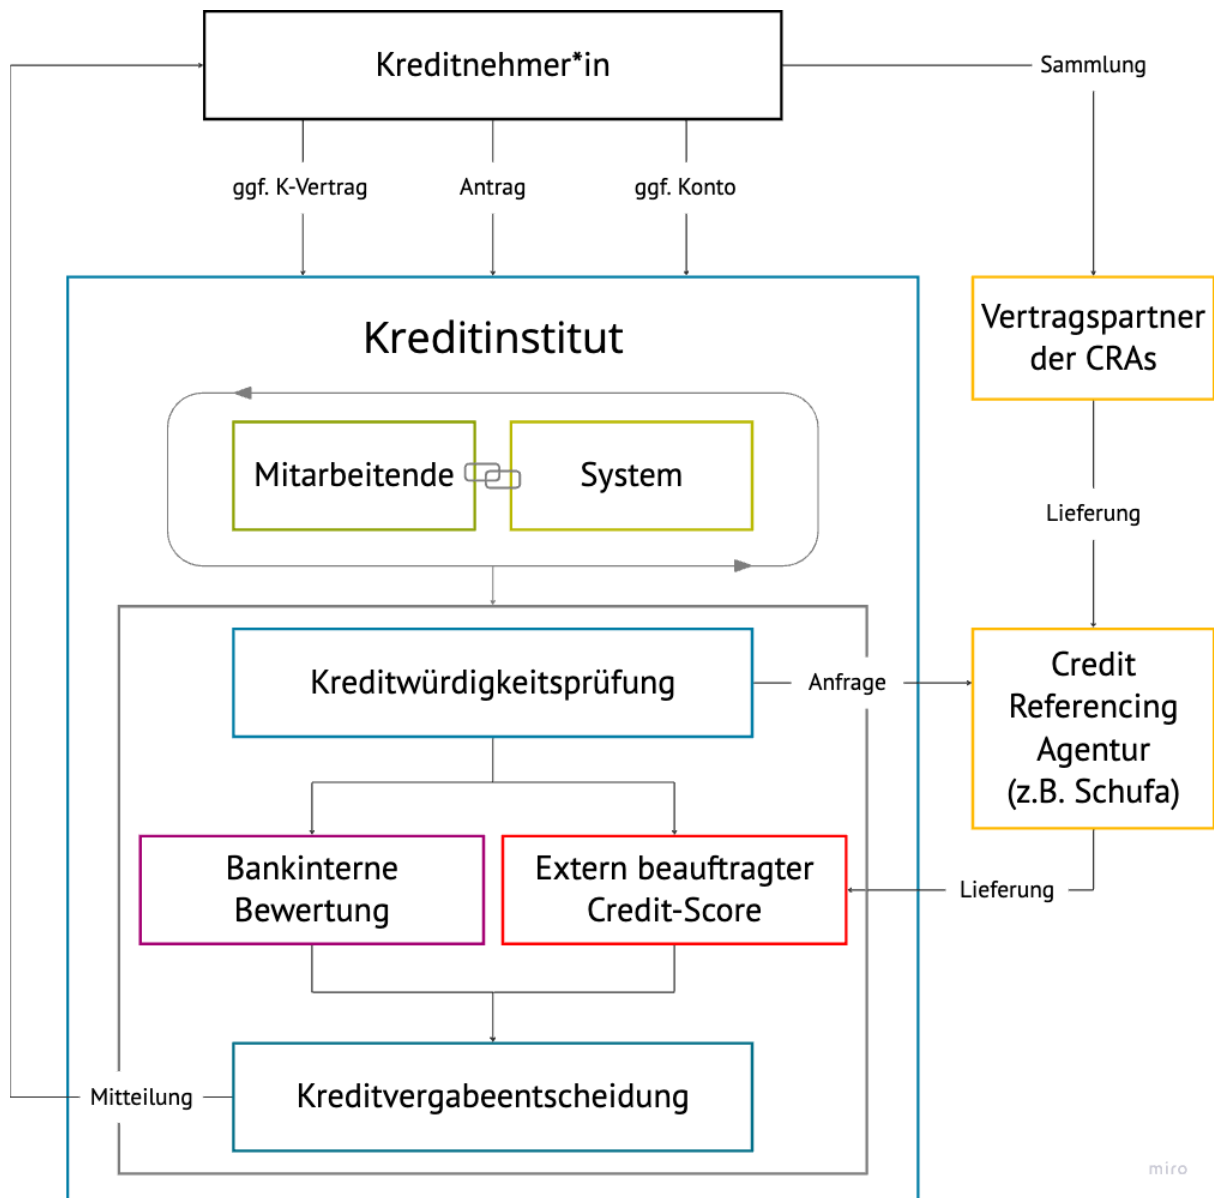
Kreditnehmer*in

Sammlung

ggf. K-Vertrag

Antrag

ggf. Konto

Kreditinstitut

Vertragspartner der CRAs

Mitarbeitende

System

Lieferung

Kreditwürdigkeitsprüfung

Anfrage

Credit Referencing Agentur (z.B. Schufa)

Bankinterne Bewertung

Extern beauftragter Credit-Score

Lieferung

Mitteilung

Kreditvergabeentscheidung

miro